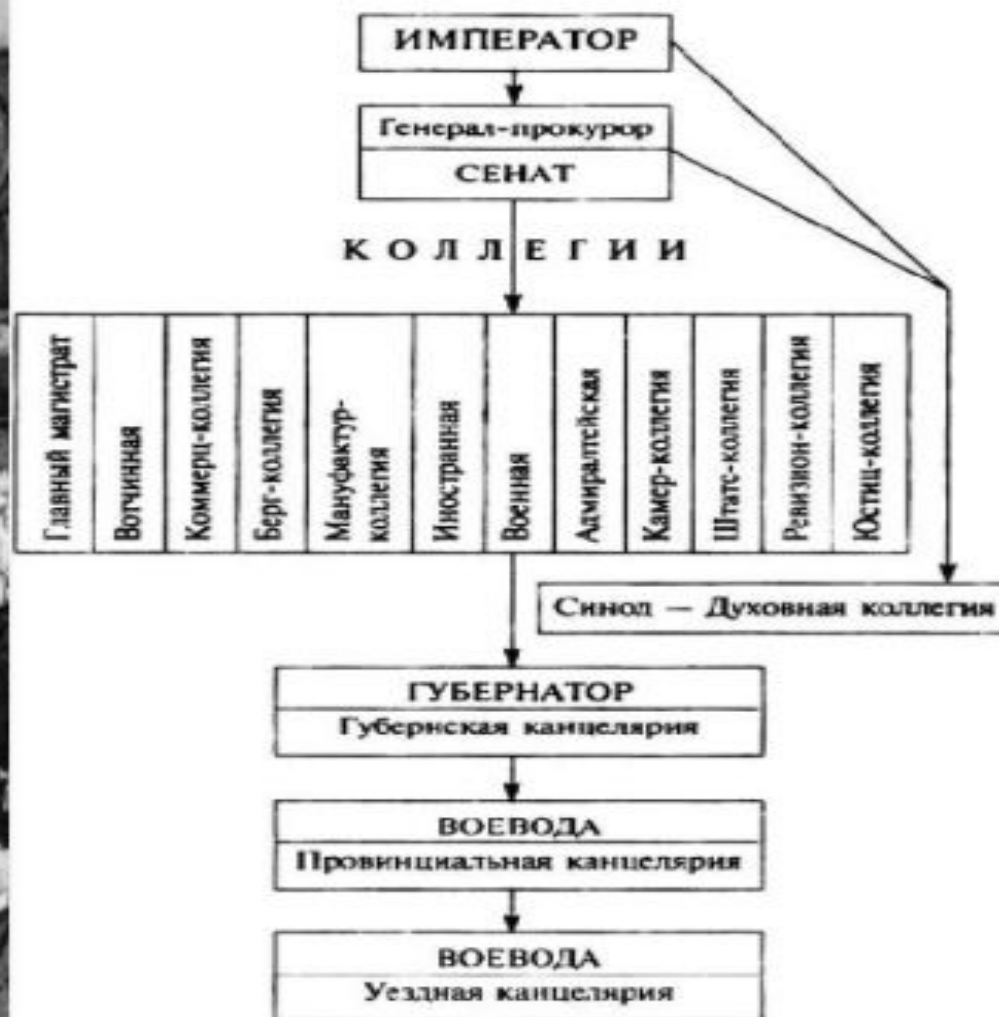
ИМПЕРАТОР

Генерал-прокурор

СЕНАТ

КОЛЛЕГИИ

Главный магистрат

Вотчинная

Коммерц-коллегия

Берг-коллегия

Мануфактур-коллегия

Иностранная

Военная

Адмиралтейская

Камер-коллегия

Штатс-коллегия

Ревизион-коллегия

Юстиц-коллегия

Синод — Духовная коллегия

ГУБЕРНАТОР

Губернская канцелярия

ВОЕВОДА

Провинциальная канцелярия

ВОЕВОДА

Уездная канцелярия